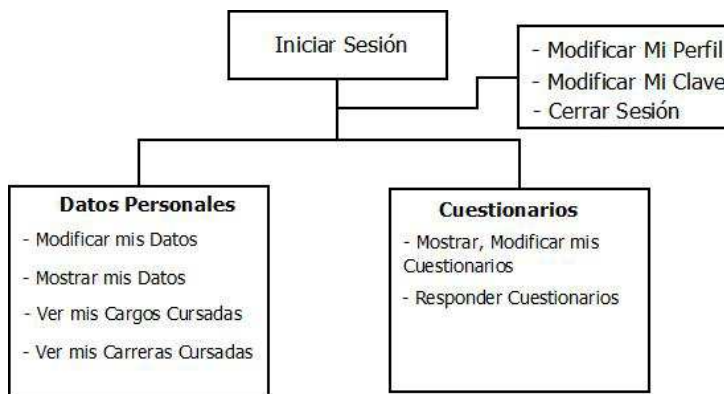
Iniciar Sesión

- Modificar Mi Perfil
- Modificar Mi Clave
- Cerrar Sesión

Datos Personales
- Modificar mis Datos
- Mostrar mis Datos
- Ver mis Cargos Cursadas
- Ver mis Carreras Cursadas

Cuestionarios
- Mostrar, Modificar mis Cuestionarios
- Responder Cuestionarios